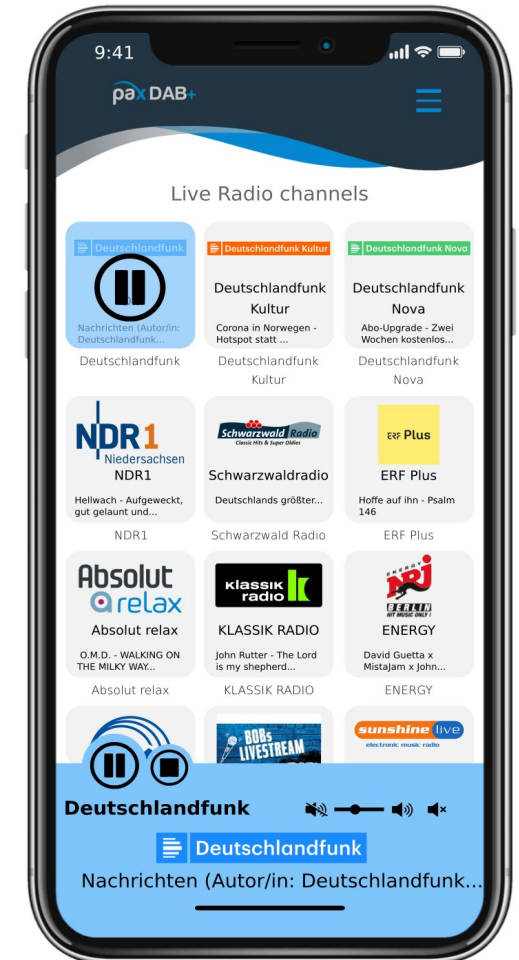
9:41

pax DAB+

Live Radio channels

Deutschlandfunk
Nachrichten (Autor/in: Deutschlandfunk...
Deutschlandfunk

Deutschlandfunk Kultur
Deutschlandfunk Kultur
Corona in Norwegen - Hotspot statt ...
Deutschlandfunk Kultur

Deutschlandfunk Nova
Deutschlandfunk Nova
Abo-Upgrade - Zwei Wochen kostenlos...
Deutschlandfunk Nova

NDR 1 Niedersachsen
NDR1
Hellwach - Aufgeweckt, gut gelaunt und...
NDR1

Schwarzwald Radio Classic Hits & Super Oldies
Schwarzwaldradio
Deutschlands größter...
Schwarzwald Radio

ERF Plus
ERF Plus
Hoffe auf ihn - Psalm 146
ERF Plus

Absolut relax
Absolut relax
O.M.D. - WALKING ON THE MILKY WAY...
Absolut relax

klassik radio
KLASSIK RADIO
John Rutter - The Lord is my shepherd...
KLASSIK RADIO

ENERGY BERLIN HIT MUSIC ONLY!
ENERGY
David Guetta x MistaJam x John...
ENERGY

BOBs LIVESTREAM

sunshine live electronic music radio

Deutschlandfunk

Deutschlandfunk

Nachrichten (Autor/in: Deutschlandfunk...